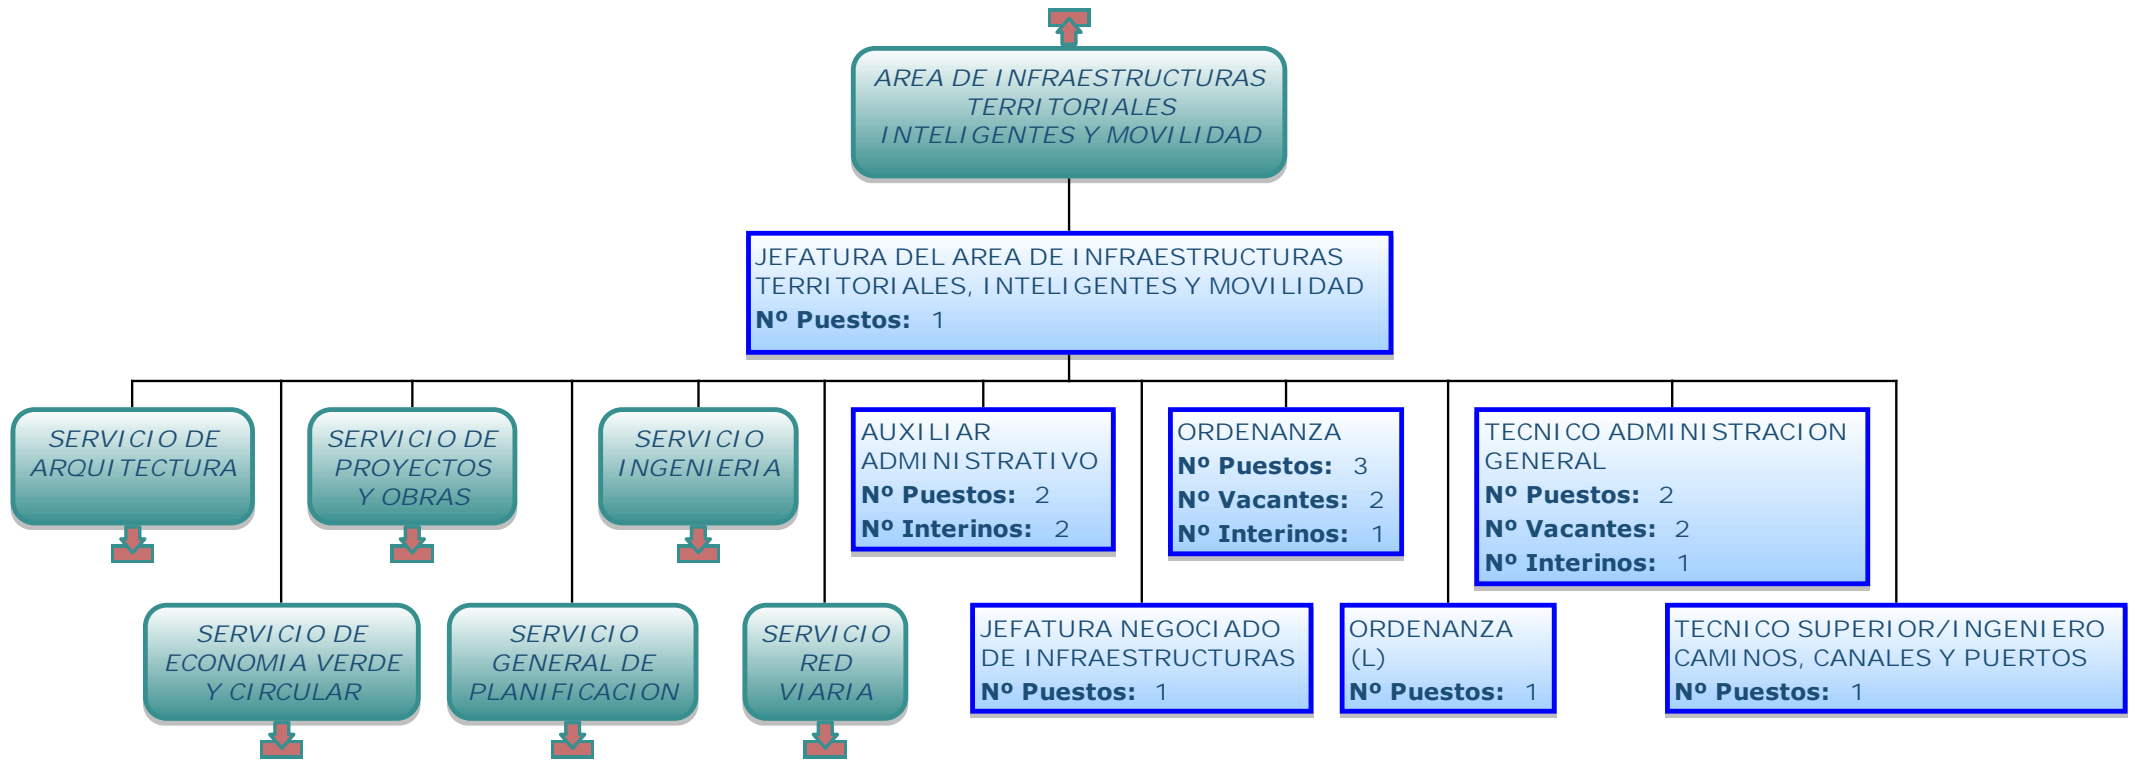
AREA DE INFRAESTRUCTURAS TERRITORIALES INTELIGENTES Y MOVILIDAD

JEFATURA DEL AREA DE INFRAESTRUCTURAS TERRITORIALES, INTELIGENTES Y MOVILIDAD
Nº Puestos: 1

SERVICIO DE ARQUITECTURA

SERVICIO DE PROYECTOS Y OBRAS

SERVICIO INGENIERIA

AUXILIAR ADMINISTRATIVO
Nº Puestos: 2
Nº Interinos: 2

ORDENANZA
Nº Puestos: 3
Nº Vacantes: 2
Nº Interinos: 1

TECNICO ADMINISTRACION GENERAL
Nº Puestos: 2
Nº Vacantes: 2
Nº Interinos: 1

SERVICIO DE ECONOMIA VERDE Y CIRCULAR

SERVICIO GENERAL DE PLANIFICACION

SERVICIO RED VIARIA

JEFATURA NEGOCIADO DE INFRAESTRUCTURAS
Nº Puestos: 1

ORDENANZA (L)
Nº Puestos: 1

TECNICO SUPERIOR/INGENIERO CAMINOS, CANALES Y PUERTOS
Nº Puestos: 1